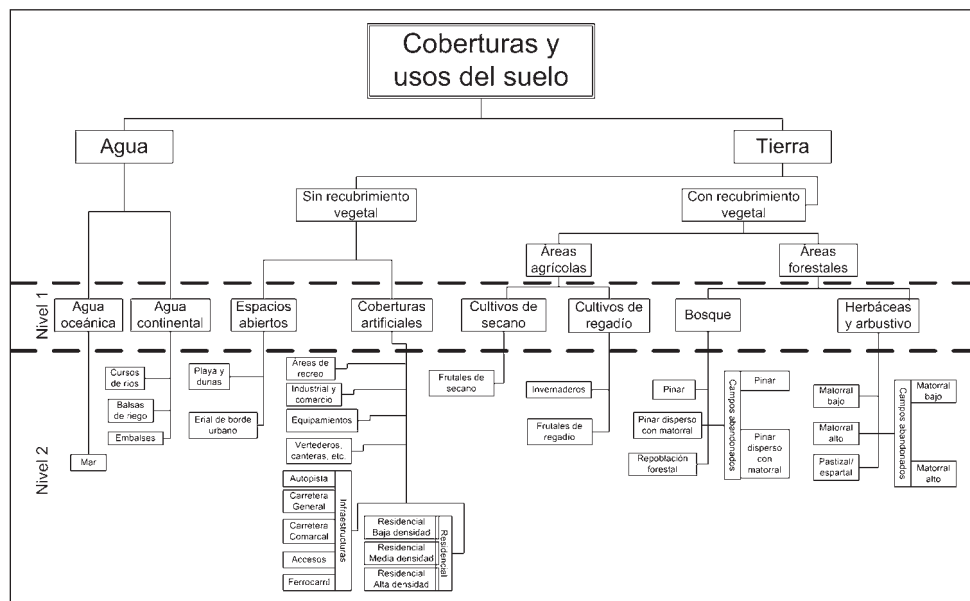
Coberturas y usos del suelo

Agua

Tierra

Sin recubrimiento vegetal

Con recubrimiento vegetal

Áreas agrícolas

Áreas forestales

Nivel 1

Agua oceánica

Agua continental

Espacios abiertos

Coberturas artificiales

Cultivos de secano

Cultivos de regadío

Bosque

Herbáceas y arbustivo

Nivel 2

Mar

Cursos de ríos

Balsas de riego

Embalses

Playa y dunas

Erial de borde urbano

Áreas de recreo

Industrial y comercio

Equipamientos

Vertederos, canteras, etc.

Infraestructuras

Autopista

Carretera General

Carretera Comarcal

Accesos

Ferrocarril

Residencial

Residencial Baja densidad

Residencial Media densidad

Residencial Alta densidad

Frutales de secano

Invernaderos

Frutales de regadío

Pinar

Pinar disperso con matorral

Repoblación forestal

Campos abandonados

Pinar

Pinar disperso con matorral

Matorral bajo

Matorral alto

Pastizal/ espartal

Campos abandonados

Matorral bajo

Matorral alto